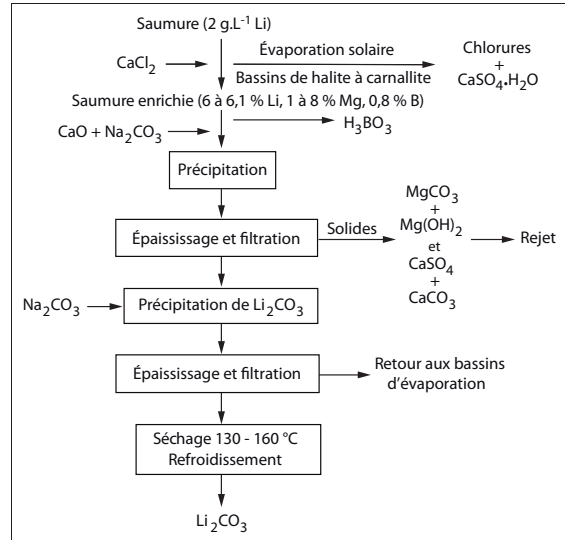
Saumure (2 g.L$^{-1}$ Li)

$CaCl_2$

Évaporation solaire

Bassins de halite à carnallite

Chlorures + $CaSO_4.H_2O$

Saumure enrichie (6 à 6,1 % Li, 1 à 8 % Mg, 0,8 % B)

$CaO + Na_2CO_3$

$H_3BO_3$

Précipitation

Épaississage et filtration

Solides

$MgCO_3$ + $Mg(OH)_2$ et $CaSO_4$ + $CaCO_3$

Rejet

$Na_2CO_3$

Précipitation de $Li_2CO_3$

Épaississage et filtration

Retour aux bassins d'évaporation

Séchage 130 - 160 °C
Refroidissement

$Li_2CO_3$